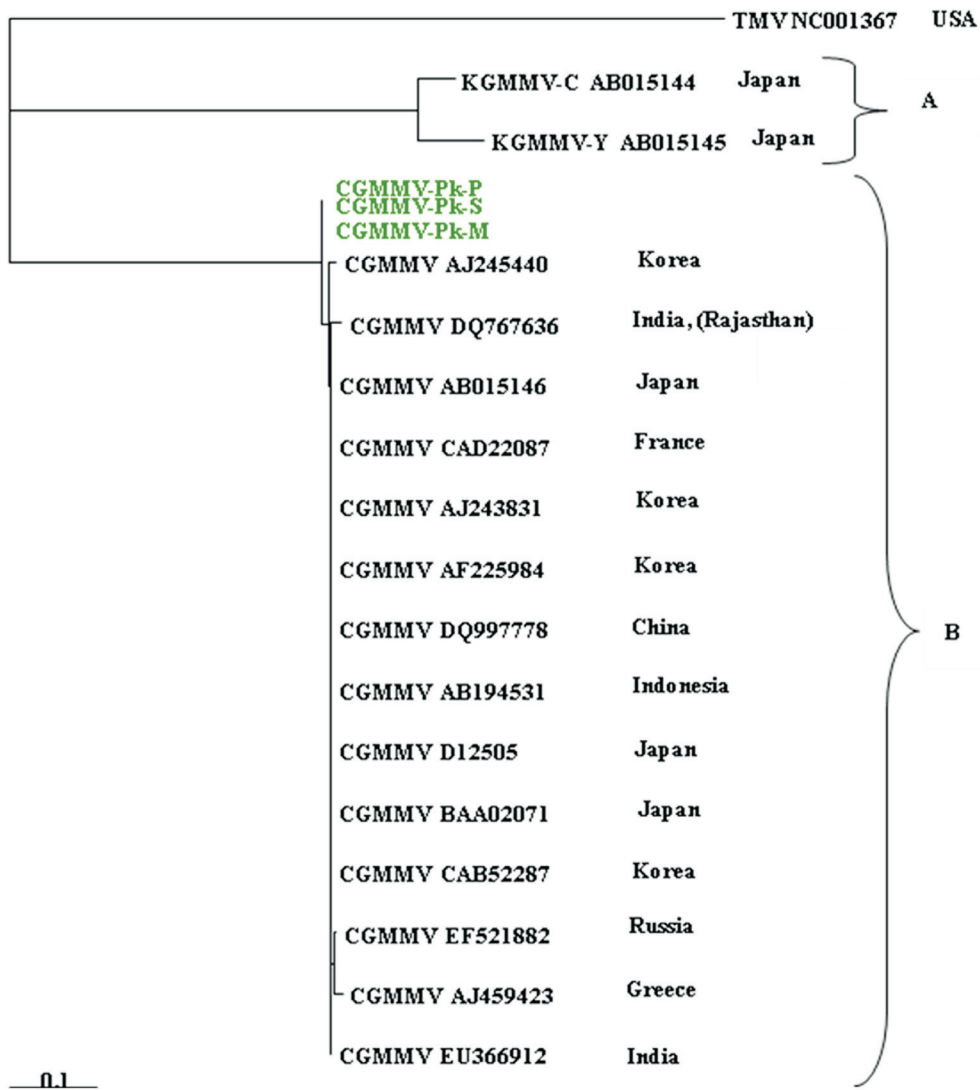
TMVNC001367 USA

KGMMV-C AB015144 Japan

KGMMV-Y AB015145 Japan

A

CGMMV-Pk-P
CGMMV-Pk-S
CGMMV-Pk-M

CGMMV AJ245440 Korea

CGMMV DQ767636 India, (Rajasthan)

CGMMV AB015146 Japan

CGMMV CAD22087 France

CGMMV AJ243831 Korea

CGMMV AF225984 Korea

CGMMV DQ997778 China

CGMMV AB194531 Indonesia

CGMMV D12505 Japan

CGMMV BAA02071 Japan

CGMMV CAB52287 Korea

CGMMV EF521882 Russia

CGMMV AJ459423 Greece

CGMMV EU366912 India

B

0.1